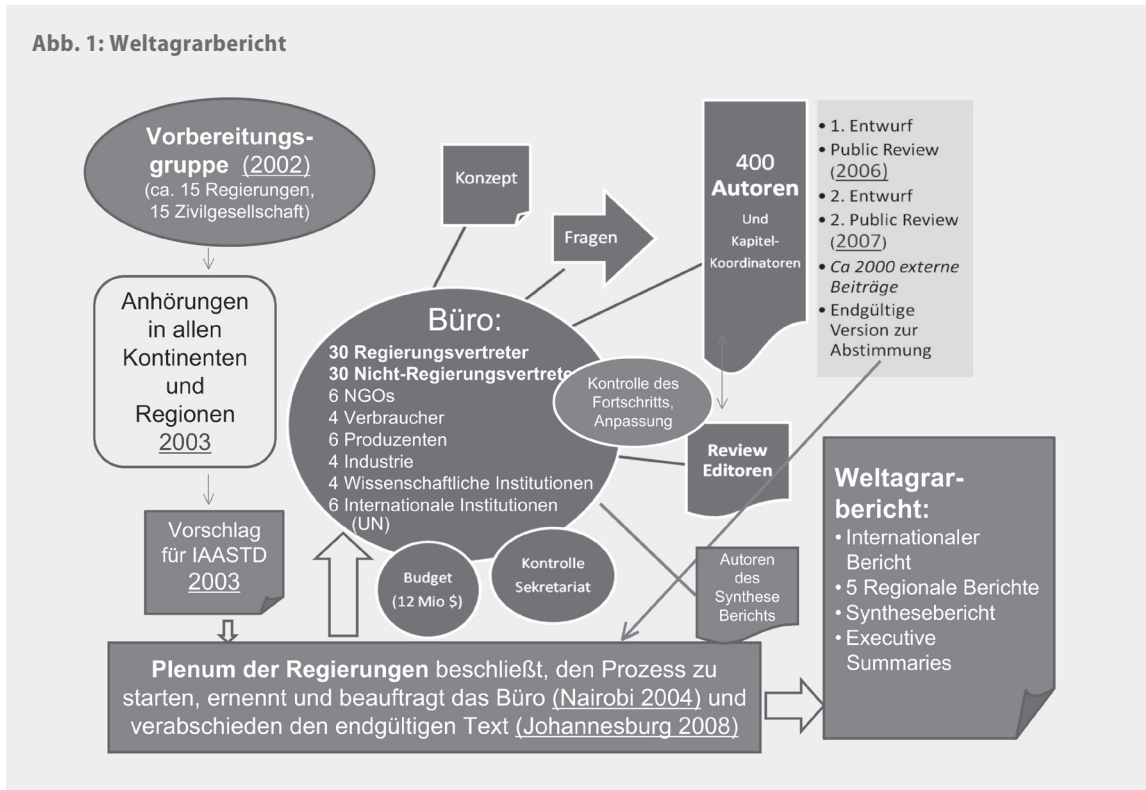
Abb. 1: Weltagrarbericht

Vorbereitungsgruppe (2002) (ca. 15 Regierungen, 15 Zivilgesellschaft)

Konzept

Fragen

400 Autoren Und Kapitel-Koordinatoren

• 1. Entwurf
• Public Review (2006)
• 2. Entwurf
• 2. Public Review (2007)
• Ca 2000 externe Beiträge
• Endgültige Version zur Abstimmung

Anhörungen in allen Kontinenten und Regionen 2003

Büro:
30 Regierungsvertreter
30 Nicht-Regierungsvertrete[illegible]
6 NGOs
4 Verbraucher
6 Produzenten
4 Industrie
4 Wissenschaftliche Institutionen
6 Internationale Institutionen (UN)

Kontrolle des Fortschritts, Anpassung

Review Editoren

Vorschlag für IAASTD 2003

Budget (12 Mio $)

Kontrolle Sekretariat

Autoren des Synthese Berichts

Weltagrarbericht:
• Internationaler Bericht
• 5 Regionale Berichte
• Synthesebericht
• Executive Summaries

Plenum der Regierungen beschließt, den Prozess zu starten, ernennt und beauftragt das Büro (Nairobi 2004) und verabschieden den endgültigen Text (Johannesburg 2008)